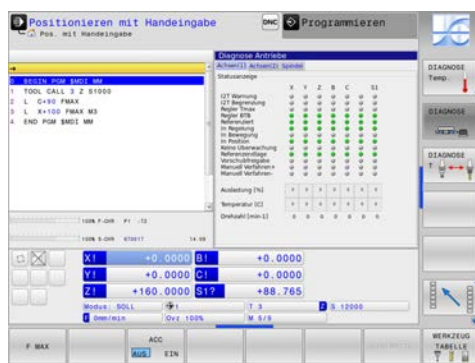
Positionieren mit Handeingabe
Pos. mit Handeingabe
DNC
Programmieren

0 BEGIN PGM $MDI MM
1 TOOL CALL 3 Z S1000
2 L C+90 FMAX
3 L X+100 FMAX M3
4 END PGM $MDI MM

Diagnose Antriebe
Achsen(1) Achsen(2) Spindel
Statusanzeige
X Y Z B C S1
I2T Warnung
I2T Begrenzung
Regler Time
Regler BTB
Referenziert
In Regelung
In Bewegung
In Position
Keine Überwachung
Referenzanlage
Vorschubfreigabe
Manuell Verfahren+
Manuell Verfahren-
Auslastung [%]
Temperatur [C]
Drehzahl [min-1]

100% F-OVR P1 -T2
100% S-OVR
14:08

DIAGNOSE Temp.
DIAGNOSE
DIAGNOSE

X +0.0000 B +0.0000
Y +0.0000 C +0.0000
Z +160.0000 S1? +88.765
Modus: SOLL T 3 S 12000
0mm/min Ovr 100% M 5/9

F MAX
ACC
AUS EIN
WERKZEUG TABELLE